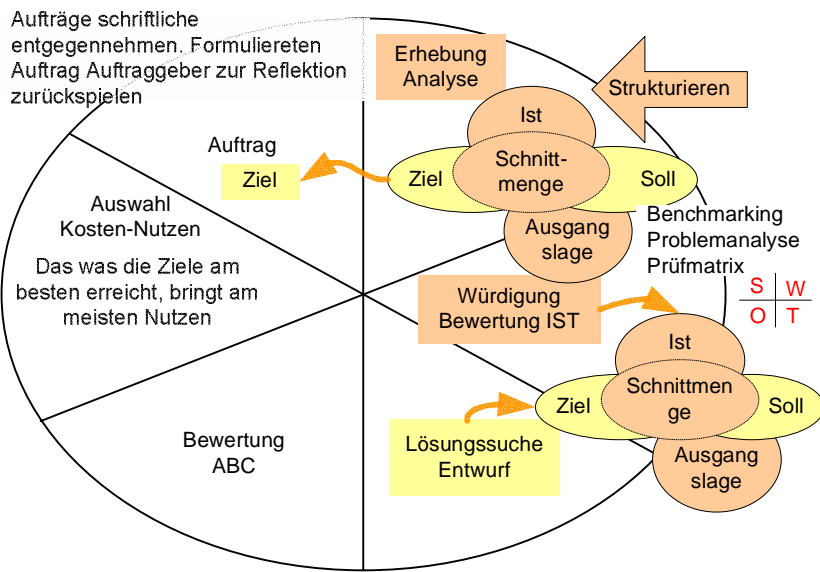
Aufträge schriftliche entgegennehmen. Formuliereten Auftrag Auftraggeber zur Reflektion zurückspielen

Erhebung Analyse

Strukturieren

Auftrag

Ziel

Ist

Ziel

Schnitt-menge

Soll

Ausgang slage

Auswahl Kosten-Nutzen

Das was die Ziele am besten erreicht, bringt am meisten Nutzen

Benchmarking Problemanalyse Prüfmatrix

| S | W |
|---|---|
| O | T |

Würdigung Bewertung IST

Ist

Ziel

Schnittmen ge

Soll

Ausgang slage

Bewertung ABC

Lösungssuche Entwurf